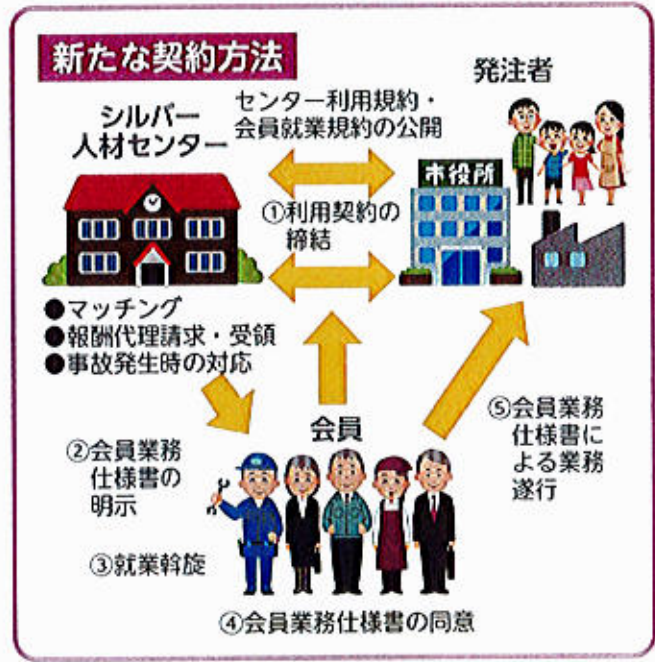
新たな契約方法

発注者

シルバー人材センター

センター利用規約・会員就業規約の公開

市役所

①利用契約の締結

●マッチング
●報酬代理請求・受領
●事故発生時の対応

会員

②会員業務仕様書の明示

⑤会員業務仕様書による業務遂行

③就業斡旋

④会員業務仕様書の同意